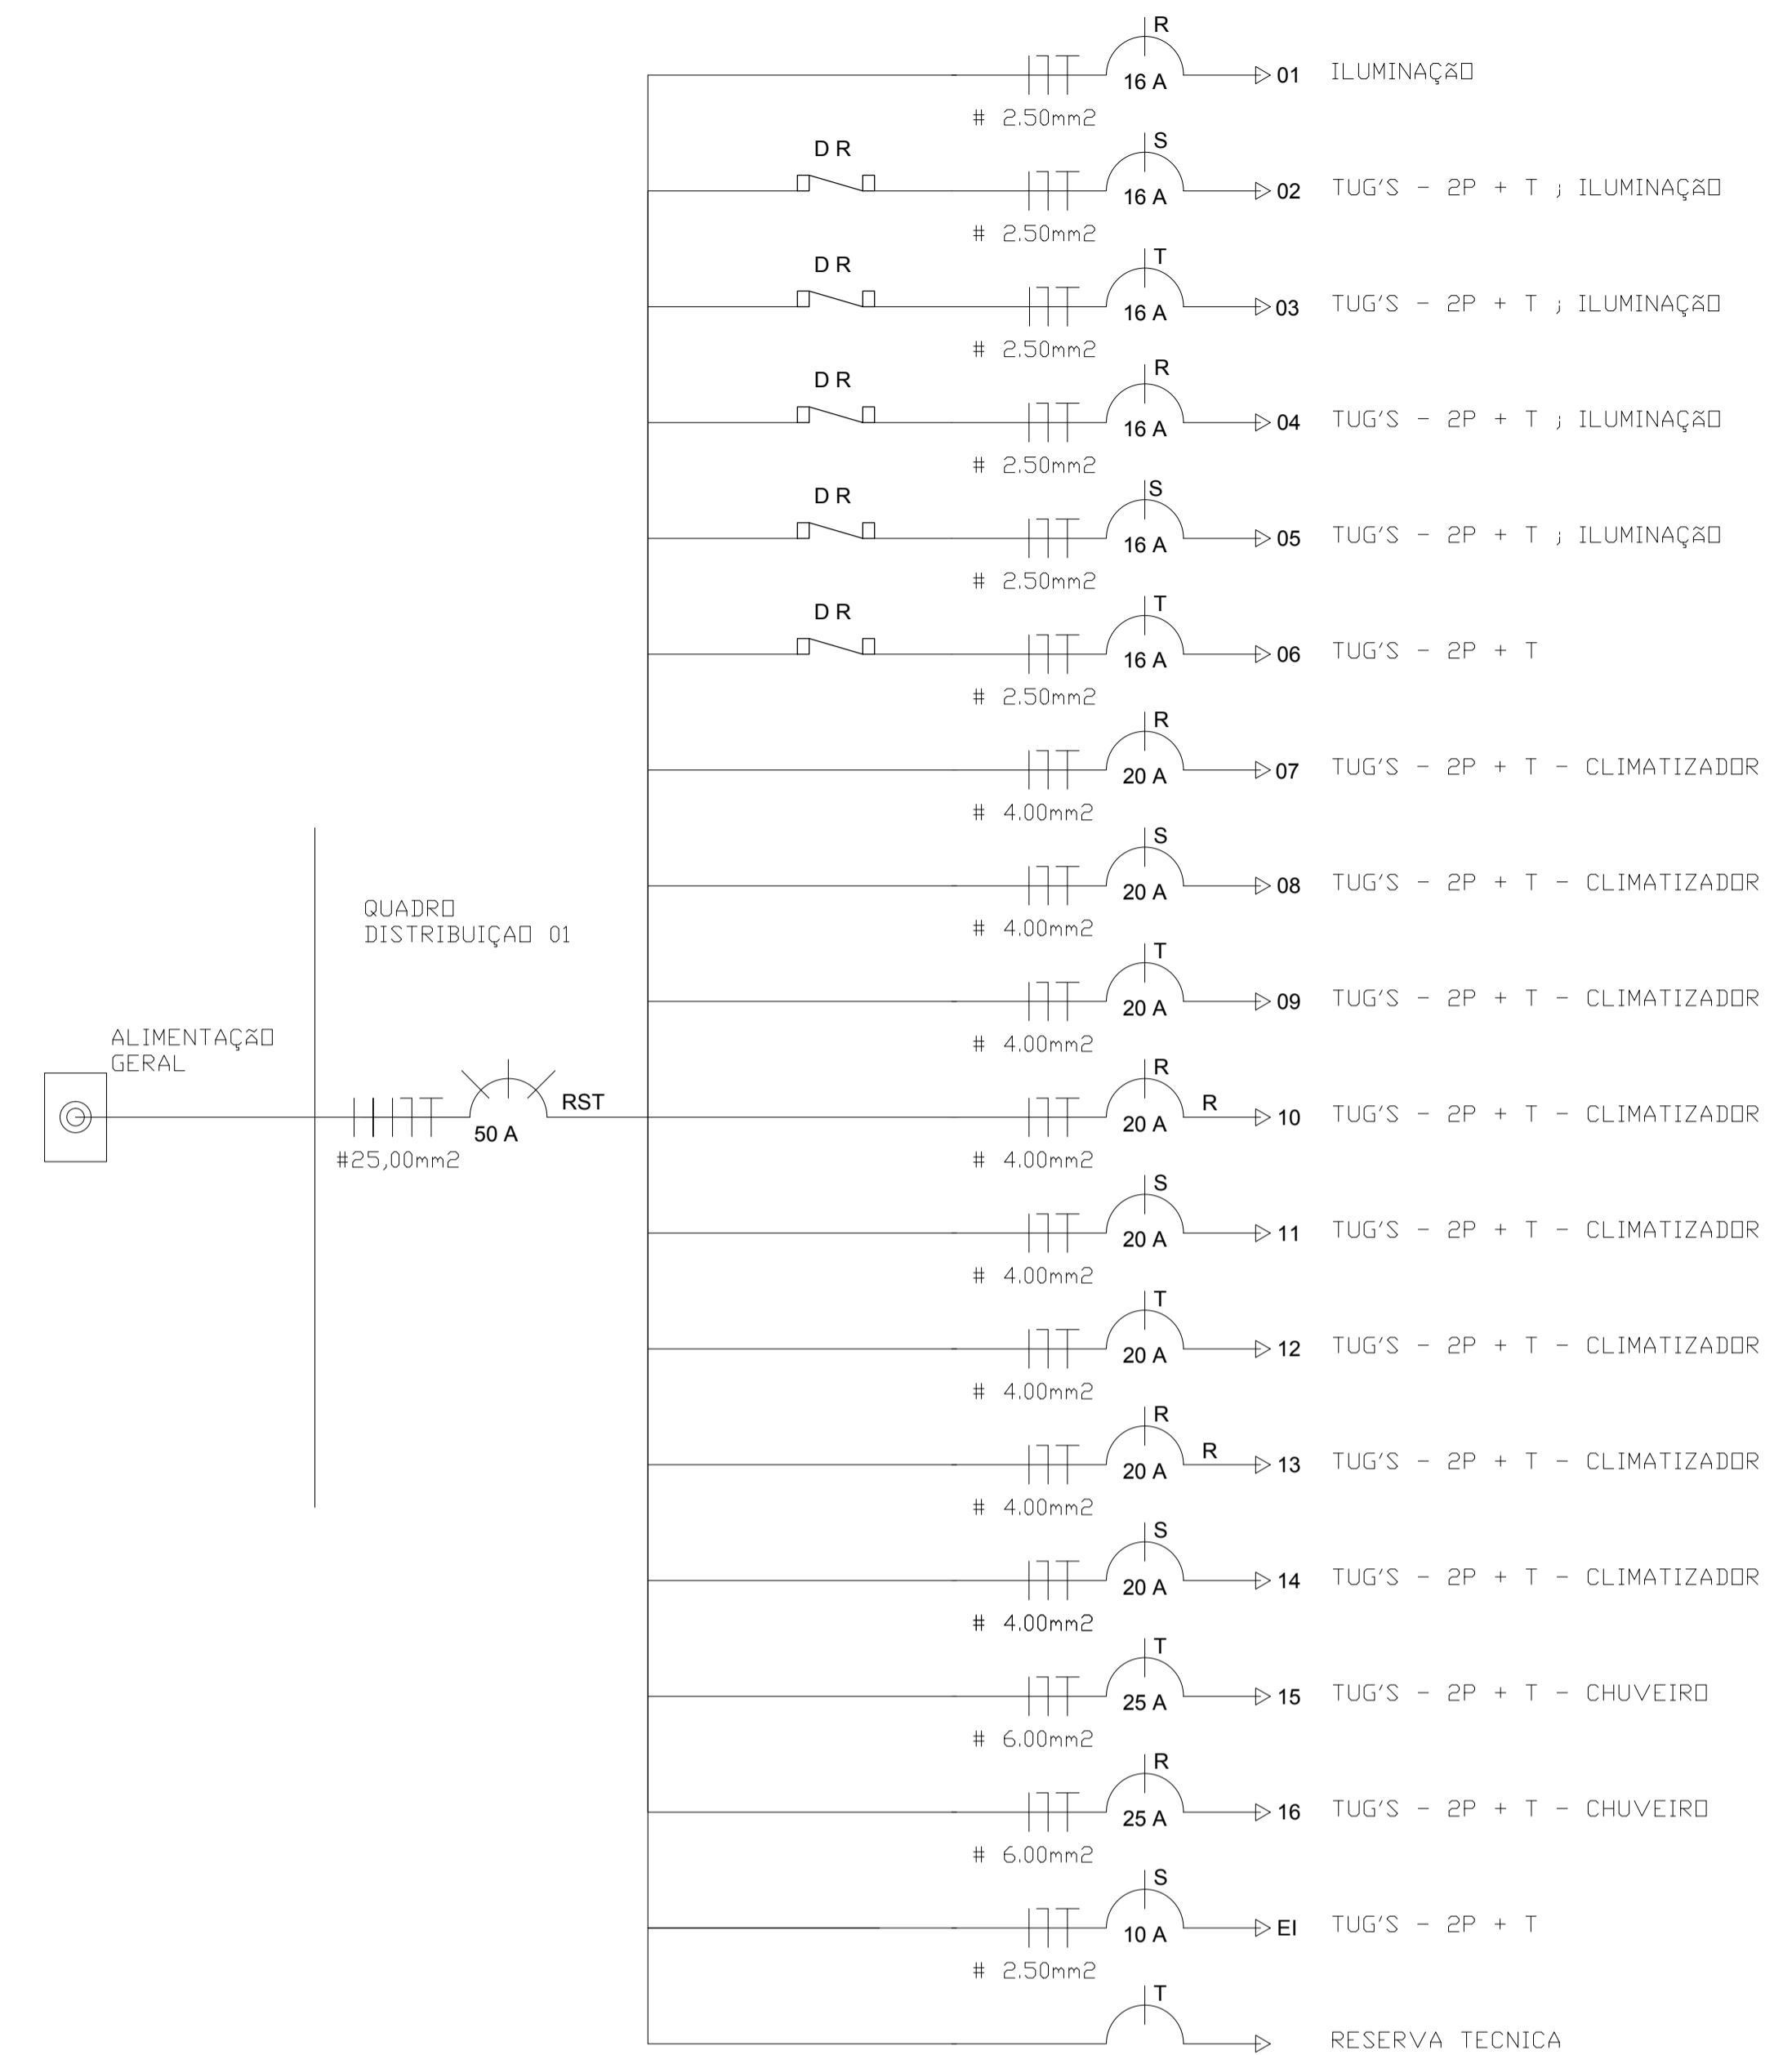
R
16 A
01 ILUMINAÇÃO
# 2.50mm2

DR
S
16 A
02 TUG'S - 2P + T ; ILUMINAÇÃO
# 2.50mm2

DR
T
16 A
03 TUG'S - 2P + T ; ILUMINAÇÃO
# 2.50mm2

DR
R
16 A
04 TUG'S - 2P + T ; ILUMINAÇÃO
# 2.50mm2

DR
S
16 A
05 TUG'S - 2P + T ; ILUMINAÇÃO
# 2.50mm2

DR
T
16 A
06 TUG'S - 2P + T
# 2.50mm2

R
20 A
07 TUG'S - 2P + T - CLIMATIZADOR
# 4.00mm2

S
20 A
08 TUG'S - 2P + T - CLIMATIZADOR
# 4.00mm2

QUADRO
DISTRIBUIÇÃO 01

T
20 A
09 TUG'S - 2P + T - CLIMATIZADOR
# 4.00mm2

ALIMENTAÇÃO
GERAL

#25,00mm2
50 A
RST

R
20 A
R
10 TUG'S - 2P + T - CLIMATIZADOR
# 4.00mm2

S
20 A
11 TUG'S - 2P + T - CLIMATIZADOR
# 4.00mm2

T
20 A
12 TUG'S - 2P + T - CLIMATIZADOR
# 4.00mm2

R
20 A
R
13 TUG'S - 2P + T - CLIMATIZADOR
# 4.00mm2

S
20 A
14 TUG'S - 2P + T - CLIMATIZADOR
# 4.00mm2

T
25 A
15 TUG'S - 2P + T - CHUVEIRO
# 6.00mm2

R
25 A
16 TUG'S - 2P + T - CHUVEIRO
# 6.00mm2

S
10 A
EI TUG'S - 2P + T
# 2.50mm2

T
RESERVA TECNICA